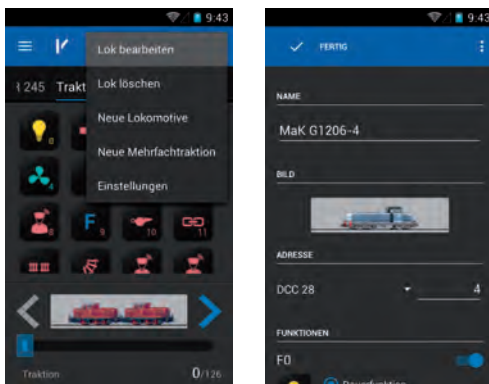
9:43

Lok bearbeiten

Lok löschen

Neue Lokomotive

Neue Mehrfachtraktion

Einstellungen

245 Trakt

0

4

8

F 9

10

11

Traktion

0/126

9:43

FERTIG

NAME

MaK G1206-4

BILD

ADRESSE

DCC 28

4

FUNKTIONEN

F0

Dauerfunktion